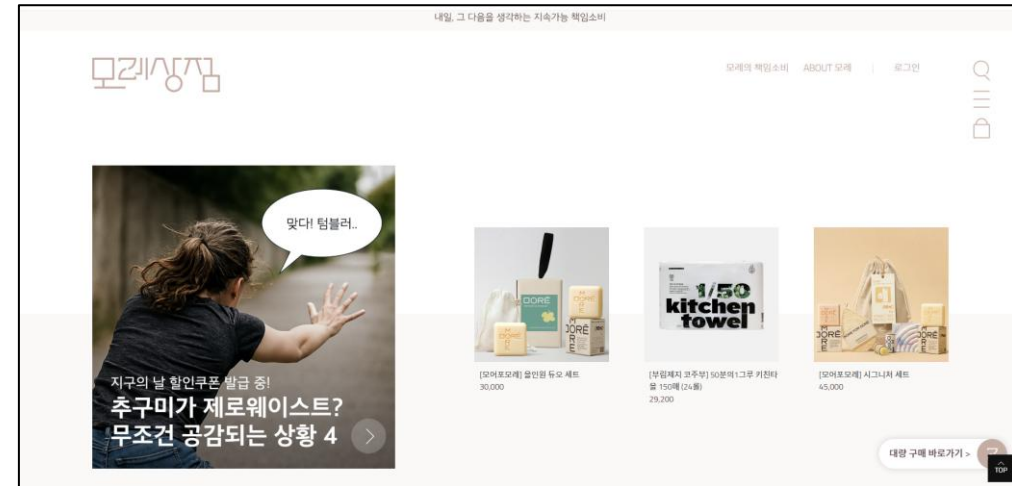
내일, 그 다음을 생각하는 지속가능 책임소비

모레상점

모레의 책임소비 ABOUT 모레 | 로그인

맞다! 텀블러..

지구의 날 할인쿠폰 발급 중!
추구미가 제로웨이스트?
무조건 공감되는 상황 4

DORÉ

[모어포모레] 올인원 듀오 세트
30,000

1/50 kitchen towel

[부림제지 코주부] 50분의1그루 키친타올 150매 (24롤)
29,200

DORÉ

[모어포모레] 시그니처 세트
45,000

대량 구매 바로가기 >

TOP